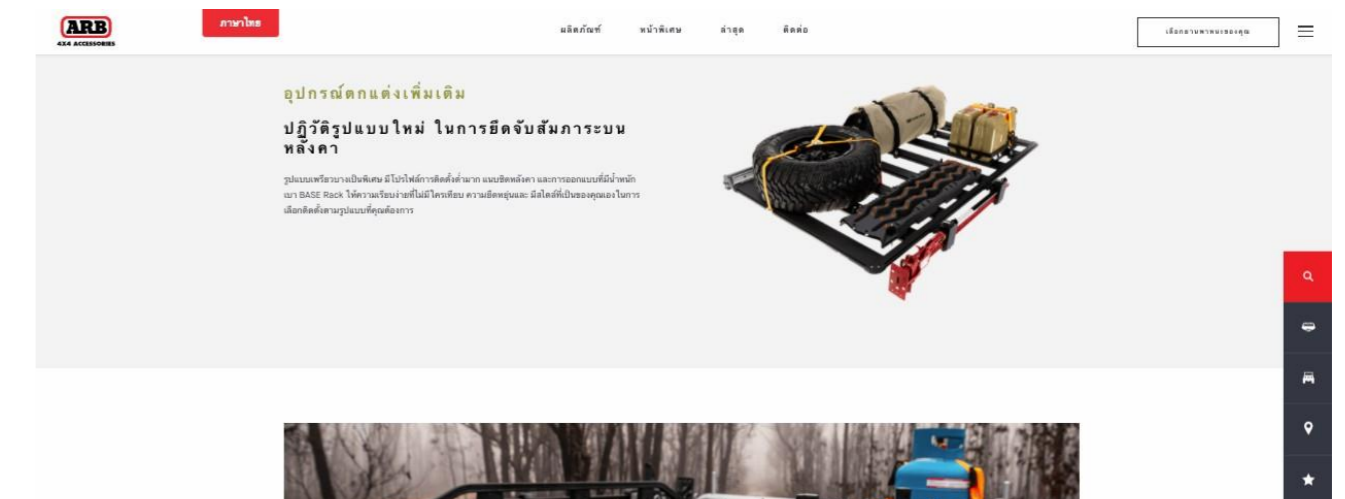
ARB
4X4 ACCESSORIES

ภาษาไทย

ผลิตภัณฑ์ หน้าพิเศษ ล่าสุด ติดต่อ

เลือกยานพาหนะของคุณ

อุปกรณ์ตกแต่งเพิ่มเติม

ปฏิวัติรูปแบบใหม่ ในการยึดจับสัมภาระบนหลังคา

รูปแบบเพรียวบางเป็นพิเศษ มีโปรไฟล์การติดตั้งต่ำมาก แนบชิดหลังคา และการออกแบบที่มีน้ำหนักเบา BASE Rack ให้ความเรียบง่ายที่ไม่มีใครเทียบ ความยืดหยุ่นและ มีสไตล์ที่เป็นของคุณเองในการเลือกติดตั้งตามรูปแบบที่คุณต้องการ